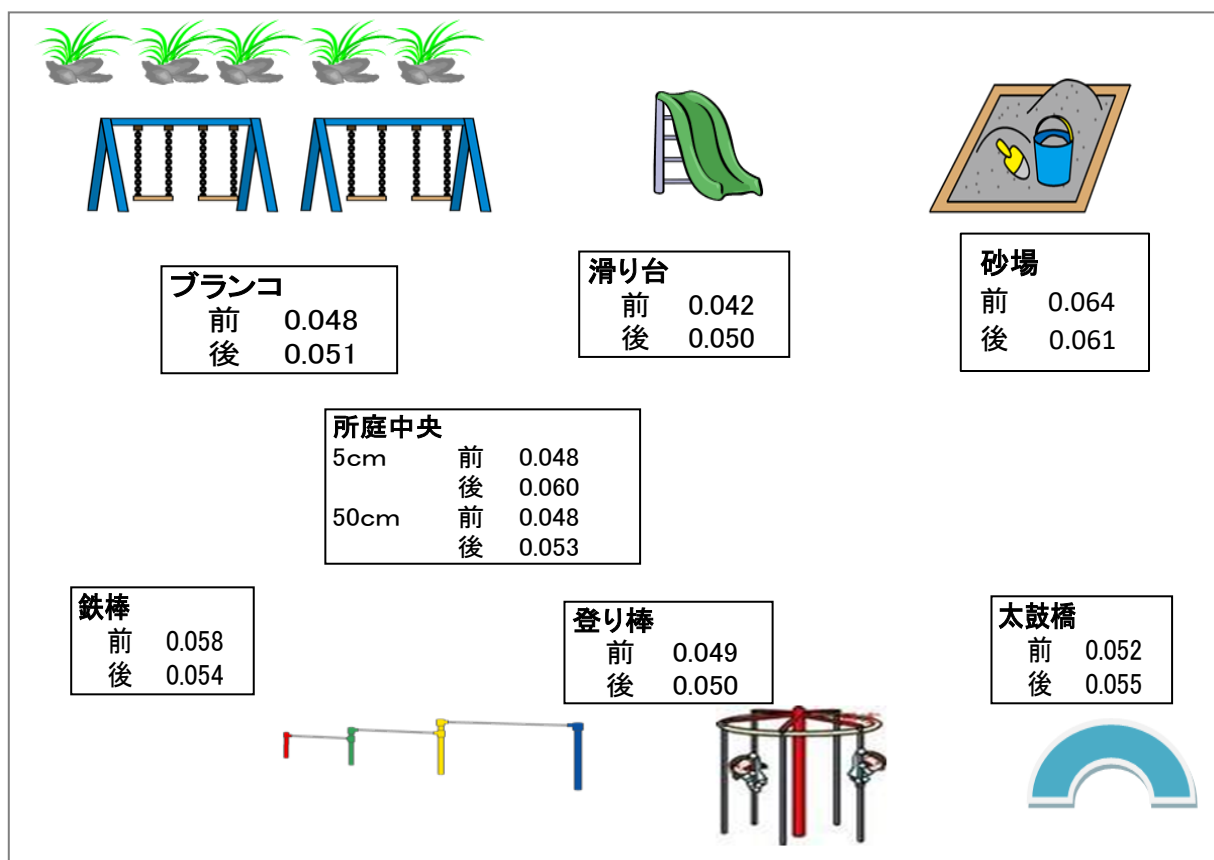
ブランコ
前 0.048
後 0.051

滑り台
前 0.042
後 0.050

砂場
前 0.064
後 0.061

所庭中央
5cm 前 0.048
後 0.060
50cm 前 0.048
後 0.053

鉄棒
前 0.058
後 0.054

登り棒
前 0.049
後 0.050

太鼓橋
前 0.052
後 0.055